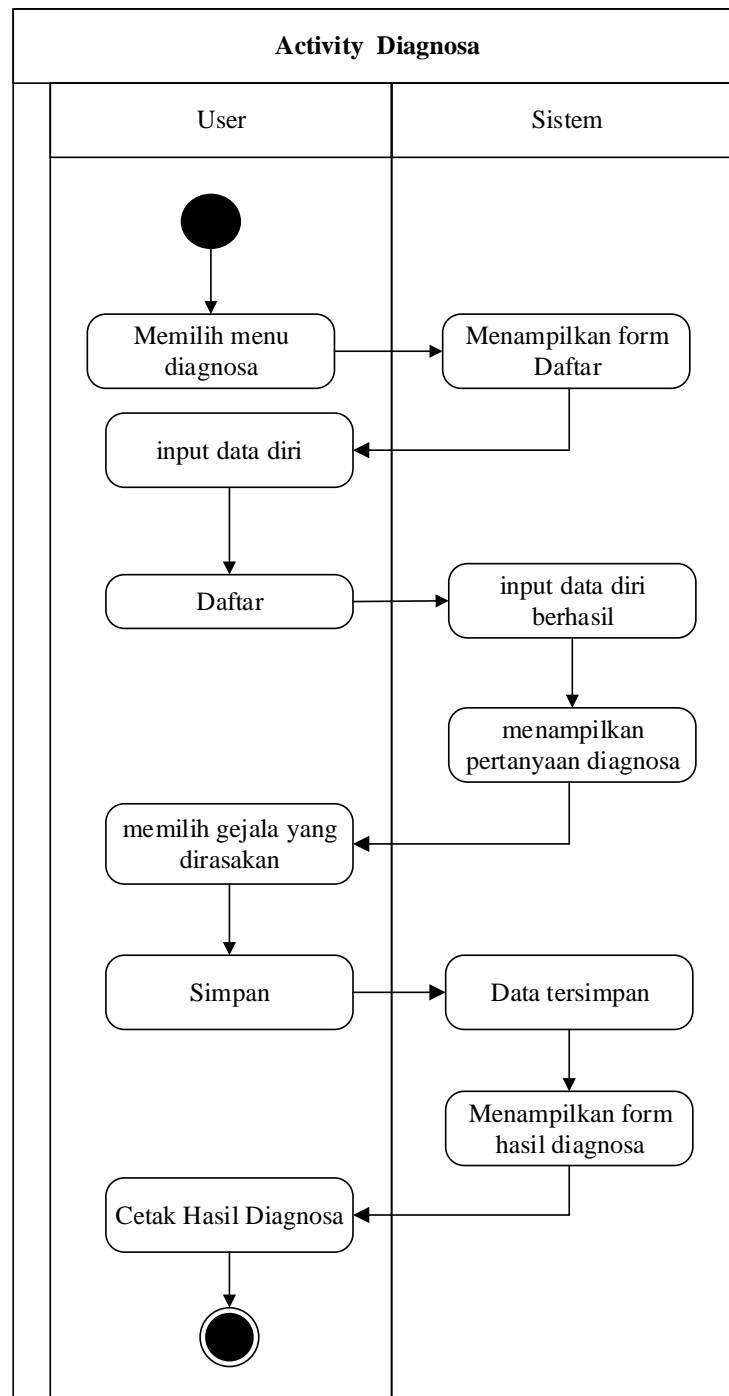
Activity Diagnosa

User

Sistem

Memilih menu diagnosa

Menampilkan form Daftar

input data diri

Daftar

input data diri berhasil

menampilkan pertanyaan diagnosa

memilih gejala yang dirasakan

Simpan

Data tersimpan

Menampilkan form hasil diagnosa

Cetak Hasil Diagnosa